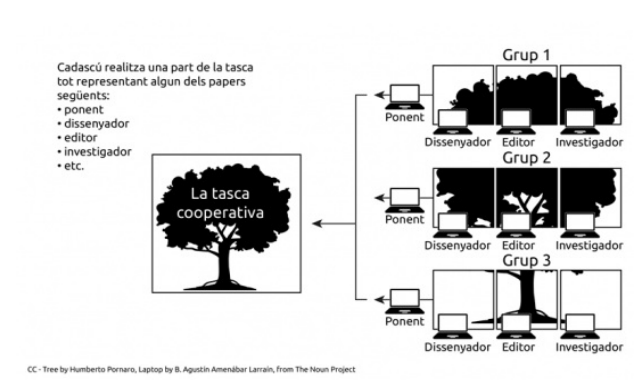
Cadascú realitza una part de la tasca tot representant algun dels papers següents:
• ponent
• dissenyador
• editor
• investigador
• etc.

La tasca cooperativa

Grup 1
Ponent
Dissenyador
Editor
Investigador

Grup 2
Ponent
Dissenyador
Editor
Investigador

Grup 3
Ponent
Dissenyador
Editor
Investigador

CC - Tree by Humberto Pornaro, Laptop by B. Agustín Amenábar Larraín, from The Noun Project